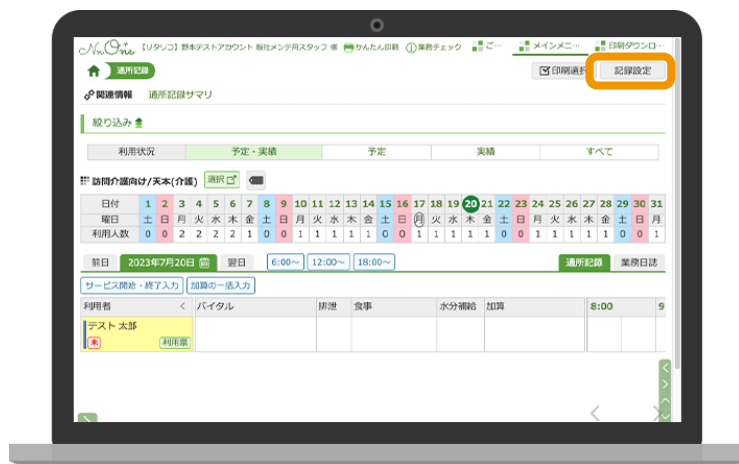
NuOne 【リタリコ】野本テストアカウント 板社メンテ用スタッフ 様 かんたん印刷 業務チェック ご… メインメニ… 印刷ダウンロ…

通所記録

印刷選択 記録設定

関連情報 通所記録サマリ

絞り込み

| 利用状況 | 予定・実績 | 予定 | 実績 | すべて |
|---|---|---|---|---|

訪問介護向け/天本(介護) 選択

| 日付 | 1 | 2 | 3 | 4 | 5 | 6 | 7 | 8 | 9 | 10 | 11 | 12 | 13 | 14 | 15 | 16 | 17 | 18 | 19 | 20 | 21 | 22 | 23 | 24 | 25 | 26 | 27 | 28 | 29 | 30 | 31 |
|---|---|---|---|---|---|---|---|---|---|---|---|---|---|---|---|---|---|---|---|---|---|---|---|---|---|---|---|---|---|---|---|
| 曜日 | 土 | 日 | 月 | 火 | 水 | 木 | 金 | 土 | 日 | 月 | 火 | 水 | 木 | 金 | 土 | 日 | 月 | 火 | 水 | 木 | 金 | 土 | 日 | 月 | 火 | 水 | 木 | 金 | 土 | 日 | 月 |
| 利用人数 | 0 | 0 | 2 | 2 | 2 | 2 | 1 | 0 | 0 | 1 | 1 | 1 | 1 | 1 | 0 | 0 | 1 | 1 | 1 | 1 | 1 | 0 | 0 | 1 | 1 | 1 | 1 | 1 | 0 | 0 | 1 |

前日 2023年7月20日 翌日 6:00~ 12:00~ 18:00~ 通所記録 業務日誌

サービス開始・終了入力 加算の一括入力

| 利用者 | バイタル | 排泄 | 食事 | 水分補給 | 加算 | 8:00 | 9 |
|---|---|---|---|---|---|---|---|
| テスト 太郎 未 利用票 | | | | | | | |